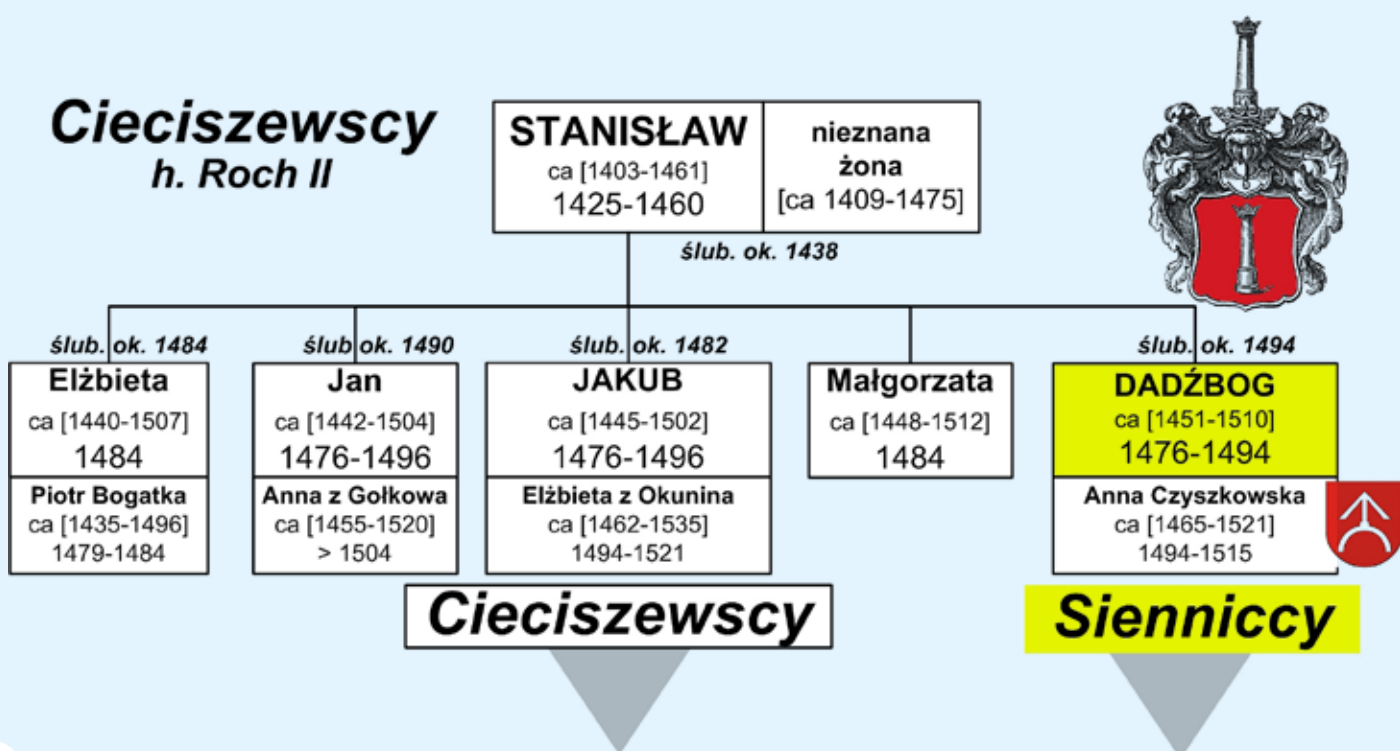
Cieciszewscy
h. Roch II

STANISŁAW
ca [1403-1461]
1425-1460

nieznana
żona
[ca 1409-1475]

ślub. ok. 1438

ślub. ok. 1484
Elżbieta
ca [1440-1507]
1484
Piotr Bogatka
ca [1435-1496]
1479-1484

ślub ok. 1490
Jan
ca [1442-1504]
1476-1496
Anna z Gołkowa
ca [1455-1520]
> 1504

ślub. ok. 1482
JAKUB
ca [1445-1502]
1476-1496
Elżbieta z Okunina
ca [1462-1535]
1494-1521

Małgorzata
ca [1448-1512]
1484

ślub. ok. 1494
DADŹBOG
ca [1451-1510]
1476-1494
Anna Czyszkowska
ca [1465-1521]
1494-1515

Cieciszewscy

Sienniccy